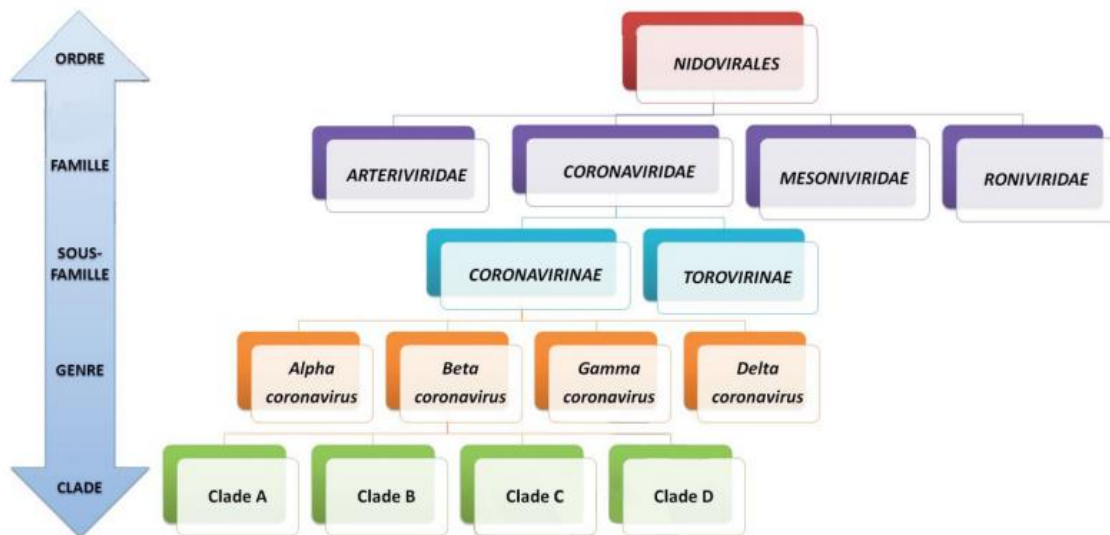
ORDRE

FAMILLE

SOUS-FAMILLE

GENRE

CLADE

NIDOVIRALES

ARTERIVIRIDAE

CORONAVIRIDAE

MESONIVIRIDAE

RONIVIRIDAE

CORONAVIRINAE

TOROVIRINAE

Alpha coronavirus

Beta coronavirus

Gamma coronavirus

Delta coronavirus

Clade A

Clade B

Clade C

Clade D